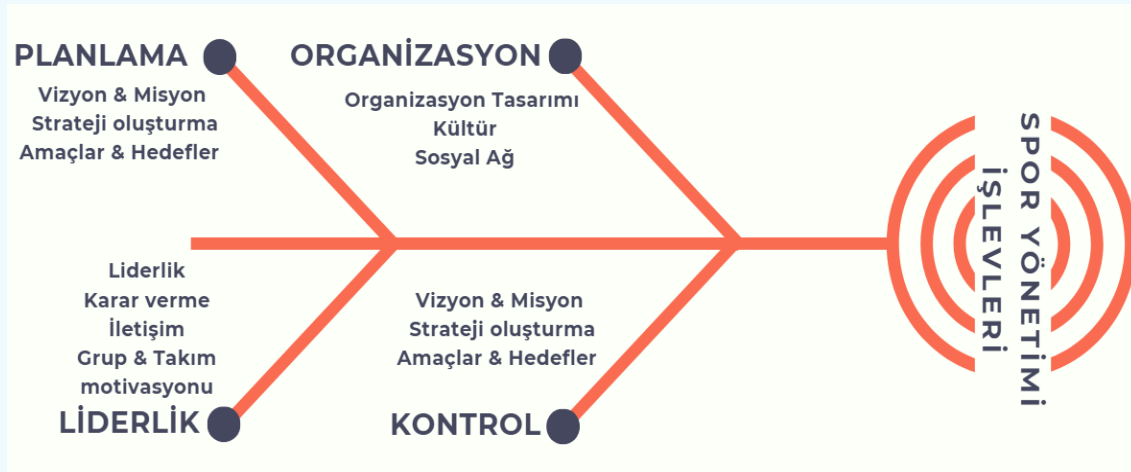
PLANLAMA

Vizyon & Misyon
Strateji oluşturma
Amaçlar & Hedefler

ORGANİZASYON

Organizasyon Tasarımı
Kültür
Sosyal Ağ

SPOR YÖNETİMİ İŞLEVLERİ

Liderlik
Karar verme
İletişim
Grup & Takım motivasyonu

LİDERLİK

Vizyon & Misyon
Strateji oluşturma
Amaçlar & Hedefler

KONTROL